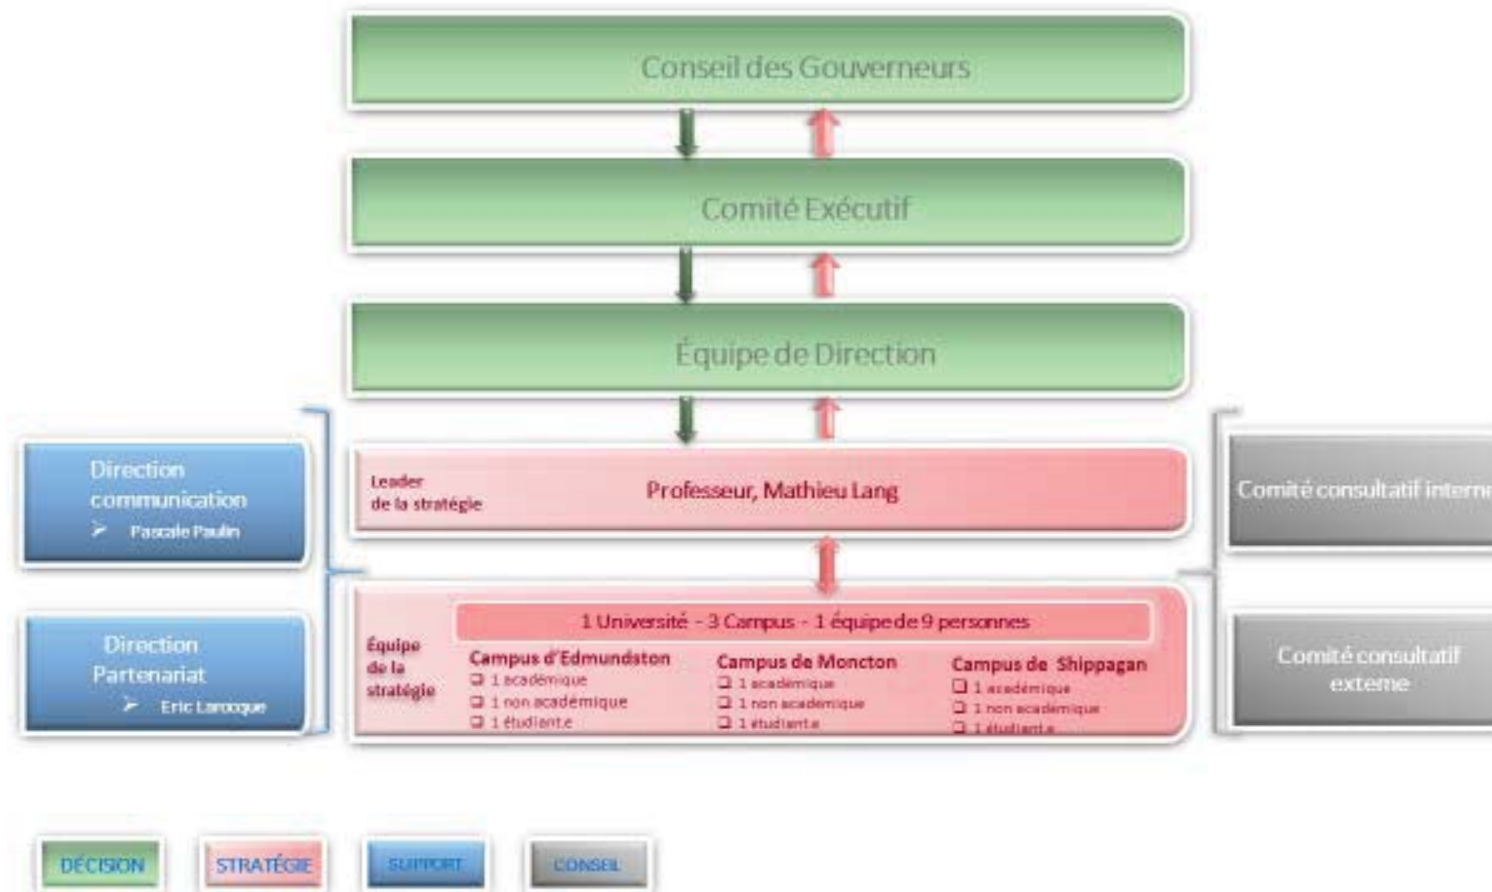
Conseil des Gouverneurs

Comité Exécutif

Équipe de Direction

Direction communication
➢ Pascale Paulin

Leader de la stratégie

Professeur, Mathieu Lang

Comité consultatif interne

Direction Partenariat
➢ Eric Larocque

Équipe de la stratégie

1 Université - 3 Campus - 1 équipe de 9 personnes

Campus d'Edmundston
❑ 1 académique
❑ 1 non académique
❑ 1 étudiant.e

Campus de Moncton
❑ 1 académique
❑ 1 non académique
❑ 1 étudiant.e

Campus de Shippagan
❑ 1 académique
❑ 1 non académique
❑ 1 étudiant.e

Comité consultatif externe

DÉCISION

STRATÉGIE

SUPPORT

CONSEIL